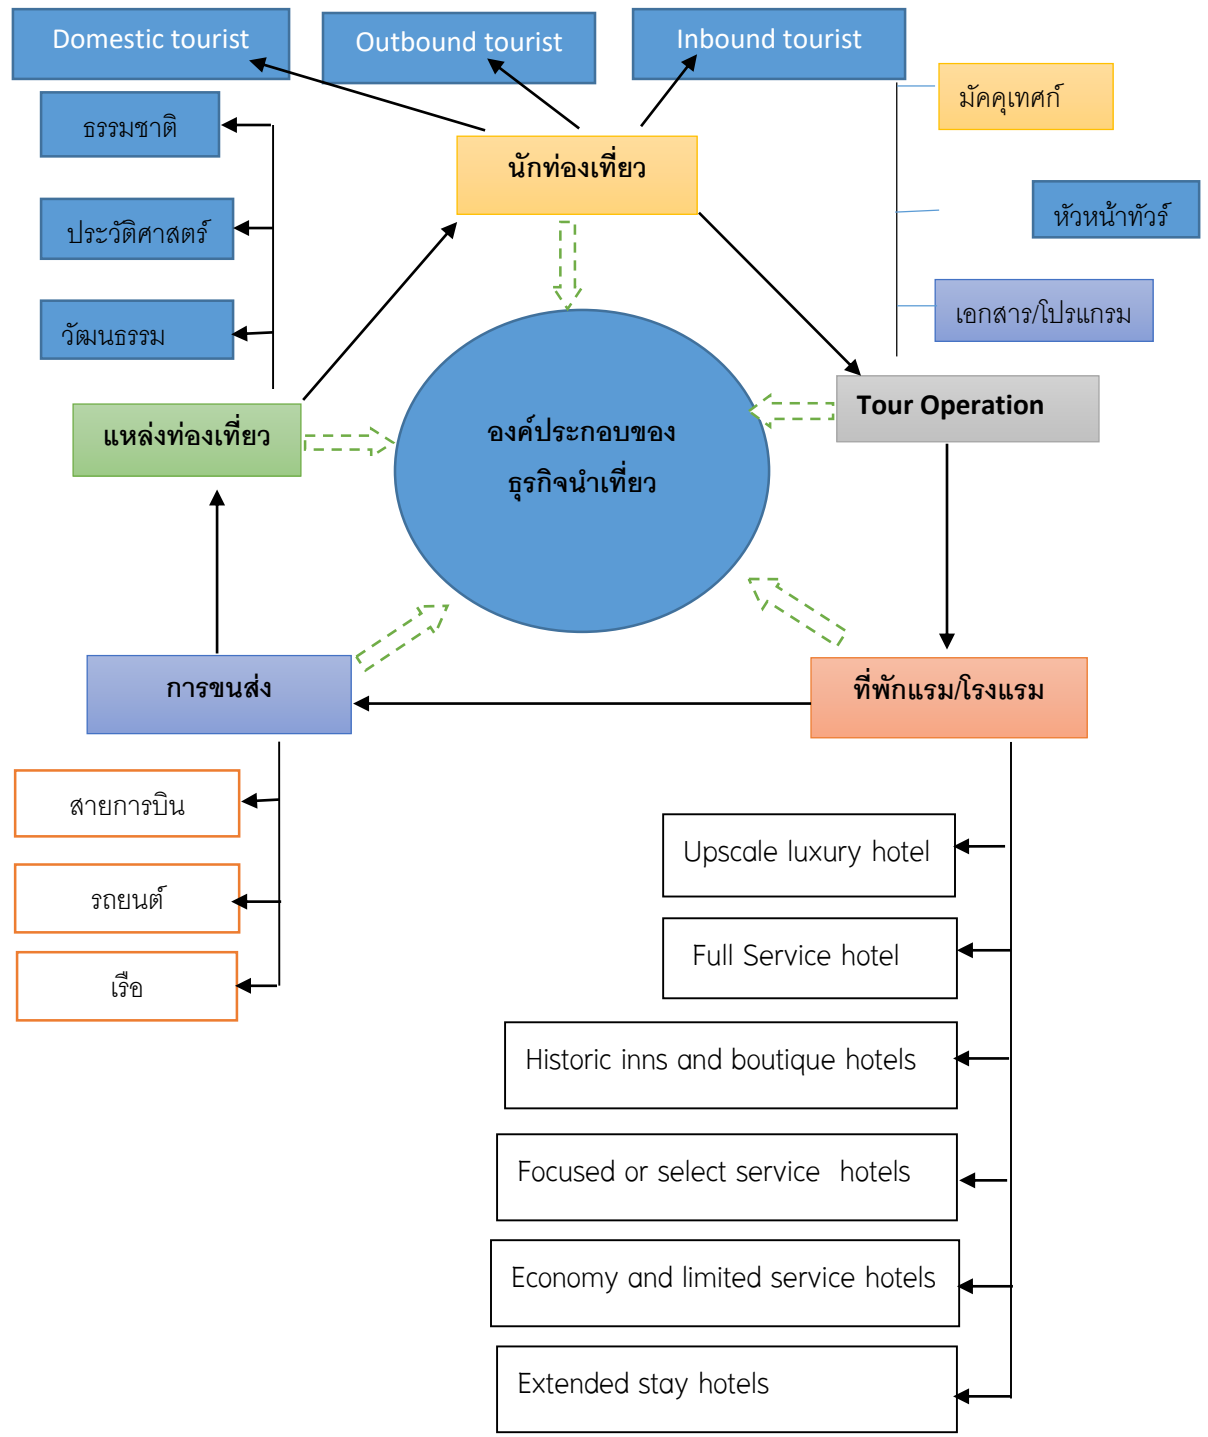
Domestic tourist

Outbound tourist

Inbound tourist

ธรรมชาติ

นักท่องเที่ยว

มัคคุเทศก์

หัวหน้าทัวร์

ประวัติศาสตร์

วัฒนธรรม

เอกสาร/โปรแกรม

แหล่งท่องเที่ยว

องค์ประกอบของ ธุรกิจนำเที่ยว

Tour Operation

การขนส่ง

ที่พักแรม/โรงแรม

สายการบิน

รถยนต์

เรือ

Upscale luxury hotel

Full Service hotel

Historic inns and boutique hotels

Focused or select service hotels

Economy and limited service hotels

Extended stay hotels